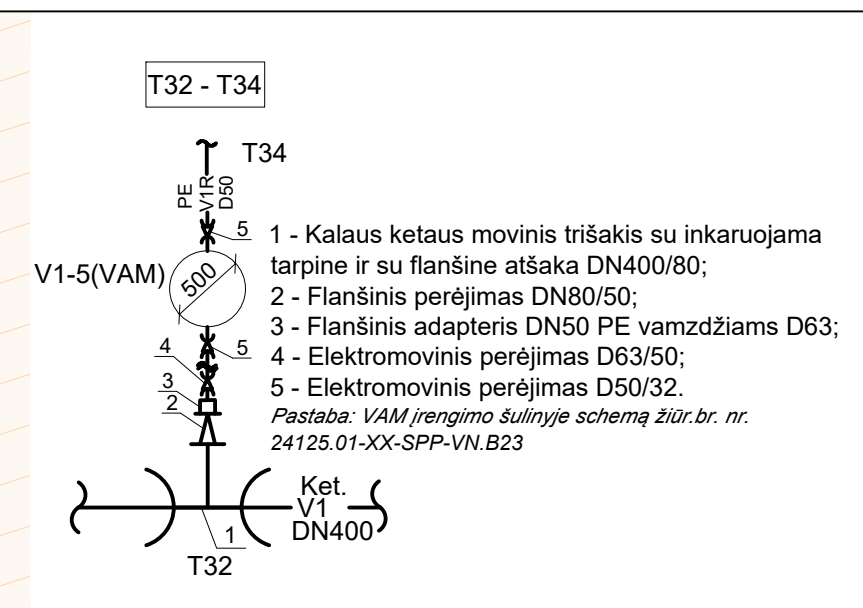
T32 - T34

T34

PE
V1R
D50

5

V1-5(VAM)

500

4

5

3

2

1 - Kalaus ketaus movinis trišakis su inkaruojama tarpine ir su flanšine atšaka DN400/80;
2 - Flanšinis perėjimas DN80/50;
3 - Flanšinis adapteris DN50 PE vamzdžiams D63;
4 - Elektromovinis perėjimas D63/50;
5 - Elektromovinis perėjimas D50/32.
Pastaba: VAM įrengimo šulinyje schemą žiūr.br. nr. 24125.01-XX-SPP-VN.B23

Ket.
V1
DN400

1

T32